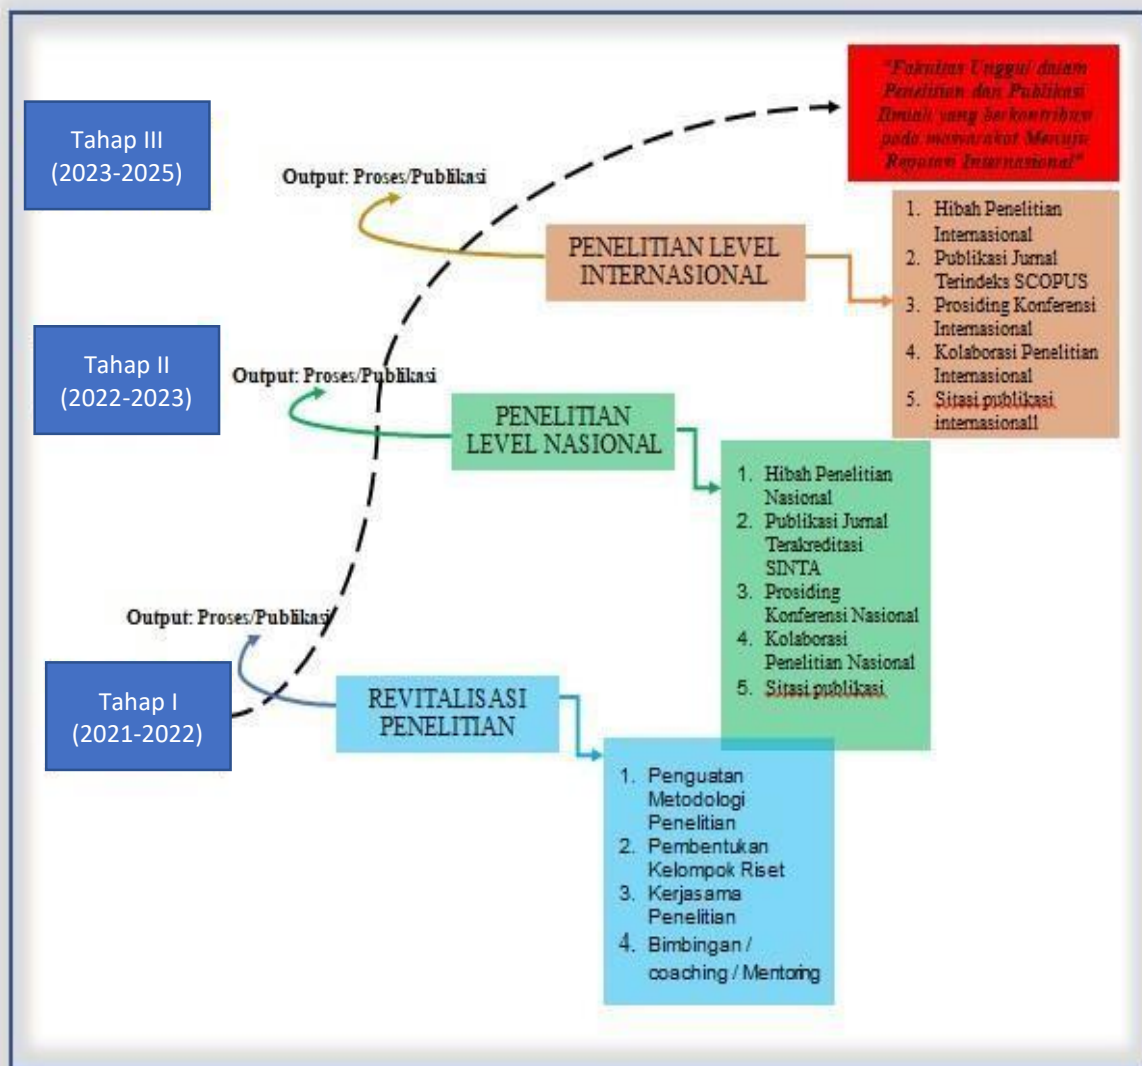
"Fakultas Unggul dalam Penelitian dan Publikasi Ilmiah yang berkontribusi pada masyarakat Menuju Reputasi Internasional"

Tahap III (2023-2025)

Output: Proses/Publikasi

PENELITIAN LEVEL INTERNASIONAL

1. Hibah Penelitian Internasional
2. Publikasi Jurnal Terindeks SCOPUS
3. Prosiding Konferensi Internasional
4. Kolaborasi Penelitian Internasional
5. Sitasi publikasi internasionall

Tahap II (2022-2023)

Output: Proses/Publikasi

PENELITIAN LEVEL NASIONAL

1. Hibah Penelitian Nasional
2. Publikasi Jurnal Terakreditasi SINTA
3. Prosiding Konferensi Nasional
4. Kolaborasi Penelitian Nasional
5. Sitasi publikasi

Output: Proses/Publikasi

Tahap I (2021-2022)

REVITALISASI PENELITIAN

1. Penguatan Metodologi Penelitian
2. Pembentukan Kelompok Riset
3. Kerjasama Penelitian
4. Bimbingan / coaching / Mentoring